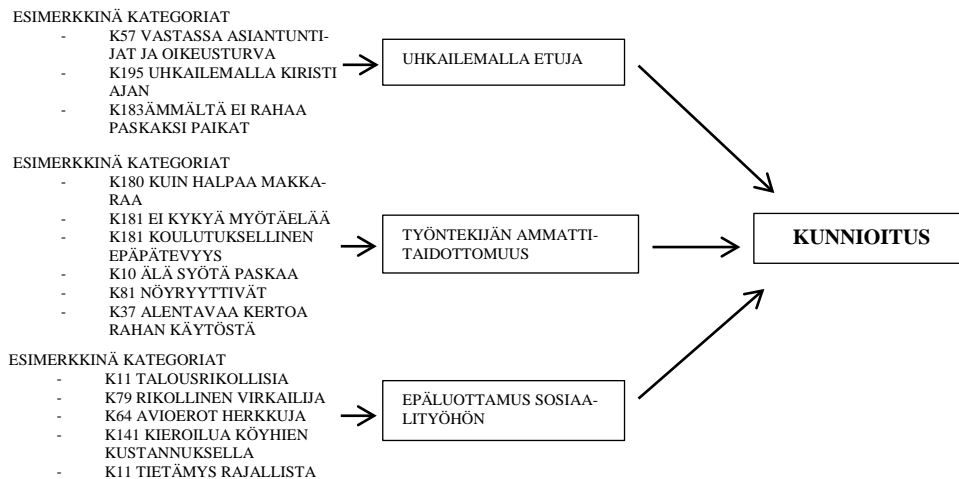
ESIMERKKINÄ KATEGORIAT
- K57 VASTASSA ASIANTUNTIJAT JA OIKEUSTURVA
- K195 UHKAILEMALLA KIRISTI AJAN
- K183ÄMMÄLTÄ EI RAHAA PASKAKSI PAIKAT

UHKAILEMALLA ETUJA

ESIMERKKINÄ KATEGORIAT
- K180 KUIN HALPAA MAKKARAA
- K181 EI KYKYÄ MYÖTÄELÄÄ
- K181 KOULUTUKSELLINEN EPÄPÄTEVYYS
- K10 ÄLÄ SYÖTÄ PASKAA
- K81 NÖYRYYTTIVÄT
- K37 ALENTAVAA KERTOA RAHAN KÄYTÖSTÄ

TYÖNTEKIJÄN AMMATTITAIDOTTOMUUS

KUNNIOITUS

ESIMERKKINÄ KATEGORIAT
- K11 TALOUSRIKOLLISIA
- K79 RIKOLLINEN VIRKAILIJA
- K64 AVIOEROT HERKKUJA
- K141 KIEROILUA KÖYHIEN KUSTANNUKSELLA
- K11 TIETÄMYS RAJALLISTA

EPÄLUOTTAMUS SOSIAALITYÖHÖN